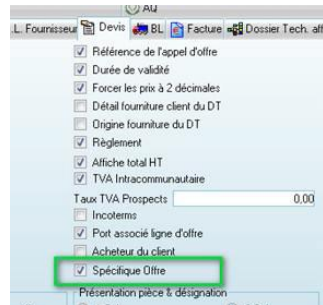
AQ

L. Fournisseur Devis BL Facture Dossier Tech. aff

Référence de l'appel d'offre
Durée de validité
Forcer les prix à 2 décimales
Détail fourniture client du DT
Origine fourniture du DT
Règlement
Affiche total HT
TVA Intracommunautaire
Taux TVA Prospects 0,00
Incoterms
Port associé ligne d'offre
Acheteur du client
Spécifique Offre
Présentation pièce & désignation